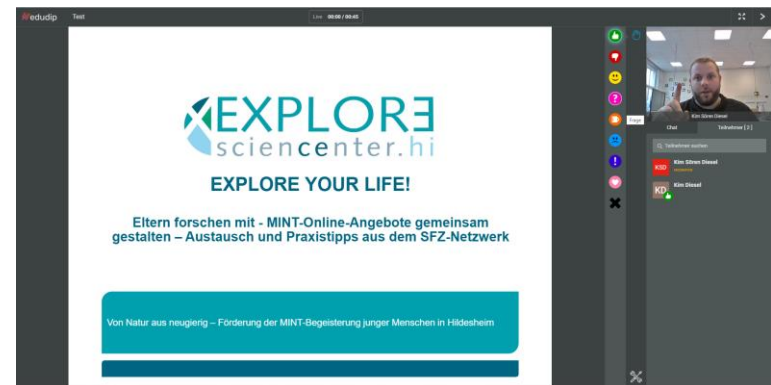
edudip Test

Live 00:00 / 00:45

EXPLORE
sciencenter.hi

EXPLORE YOUR LIFE!

Eltern forschen mit - MINT-Online-Angebote gemeinsam gestalten – Austausch und Praxistipps aus dem SFZ-Netzwerk

Von Natur aus neugierig – Förderung der MINT-Begeisterung junger Menschen in Hildesheim

Frage

Kim Sören Diesel

Chat

Teilnehmer [ 2 ]

Teilnehmer suchen

KSD Kim Sören Diesel

KD Kim Diesel